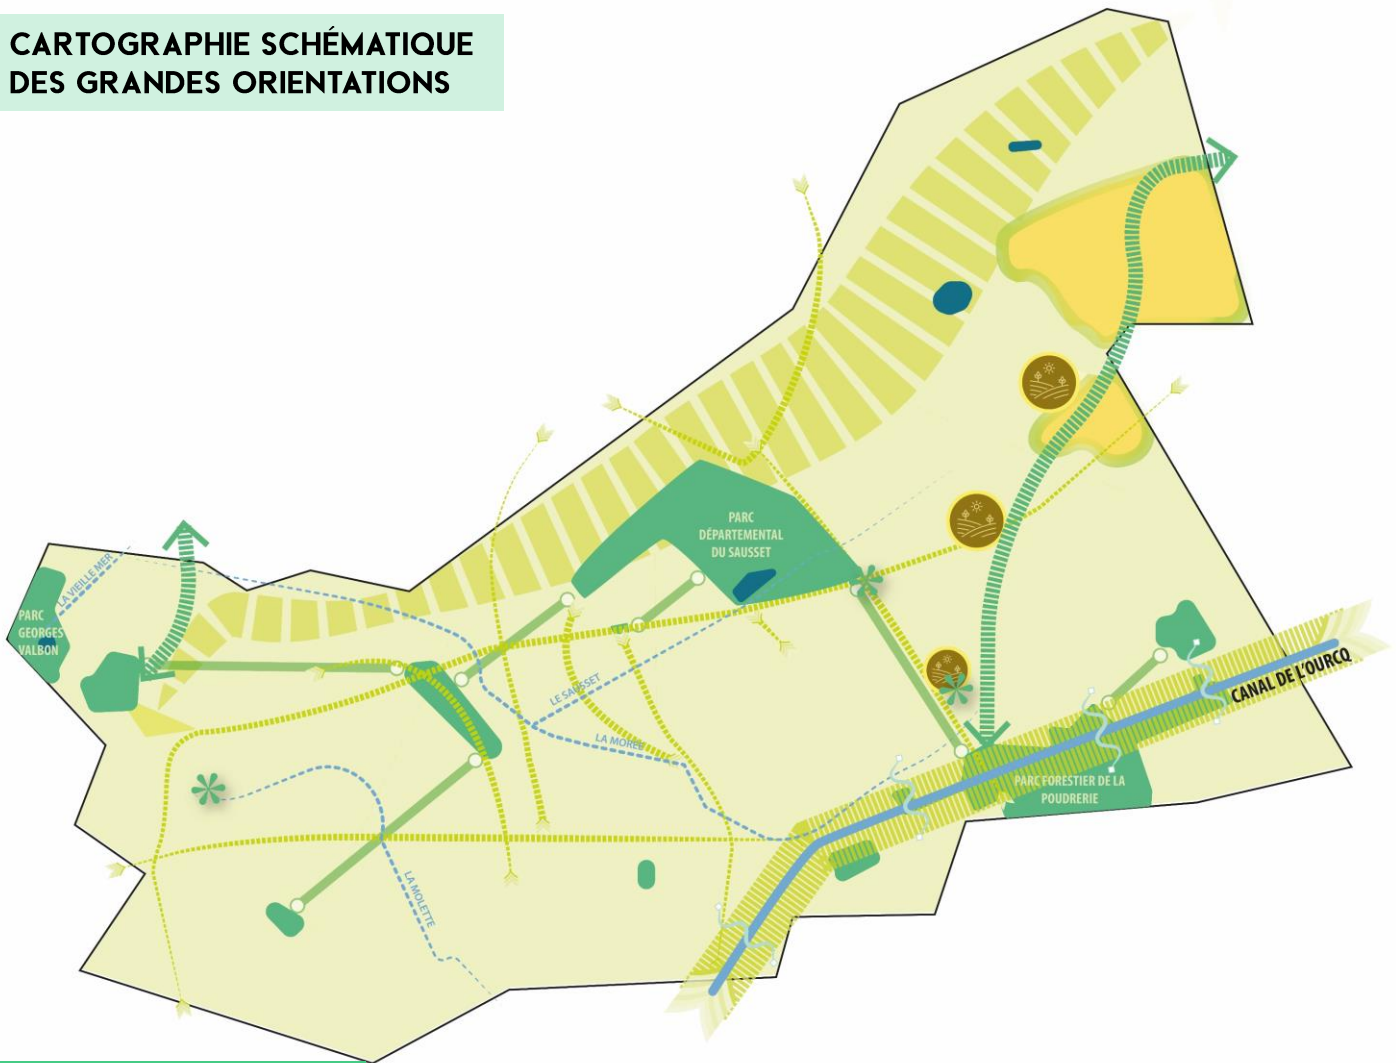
CARTOGRAPHIE SCHÉMATIQUE DES GRANDES ORIENTATIONS

PARC DÉPARTEMENTAL DU SAUSSET

LA VIEILLE MER

PARC GEORGES VALBON

LE SAUSSET

LA MORÉE

LA MOLETTE

CANAL DE L'OURCQ

PARC FORESTIER DE LA POUDRERIE